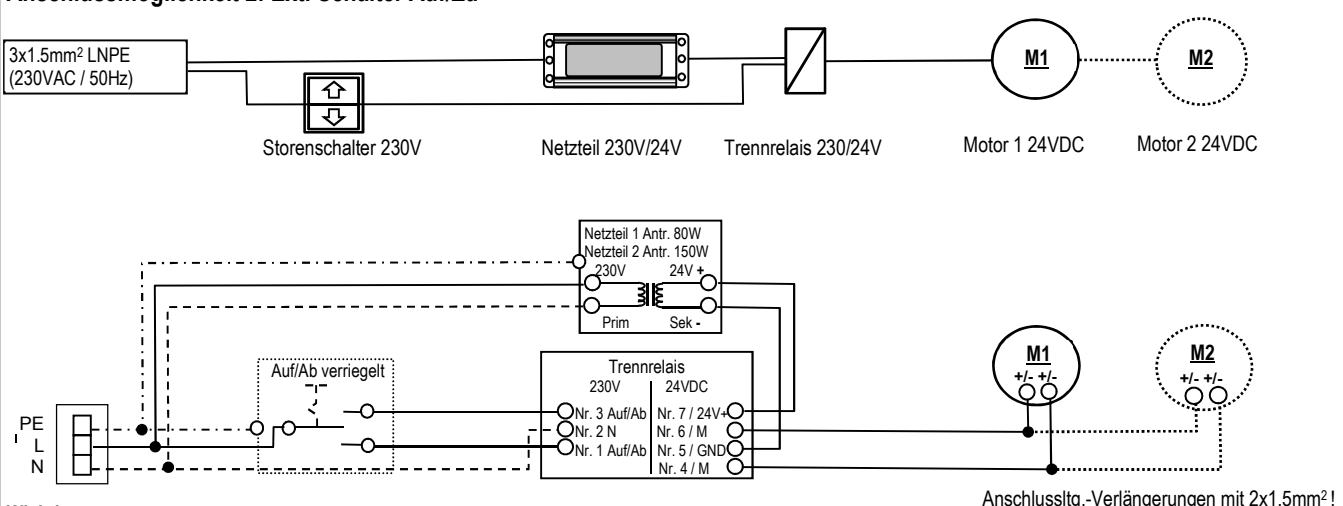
3x1.5mm² LNPE
(230VAC / 50Hz)

Storenschalter 230V

Netzteil 230V/24V

Trennrelais 230/24V

M1

M2

Motor 1 24VDC

Motor 2 24VDC

Netzteil 1 Antr. 80W
Netzteil 2 Antr. 150W
230V 24V +
Prim Sek -

Auf/Ab verriegelt

Trennrelais
230V 24VDC
Nr. 3 Auf/Ab
Nr. 2 N
Nr. 1 Auf/Ab
Nr. 7 / 24V+
Nr. 6 / M
Nr. 5 / GND
Nr. 4 / M

M1
+/- +/-

M2
+/- +/-

PE
L
N

Anschlussltg.-Verlängerungen mit 2x1.5mm² !